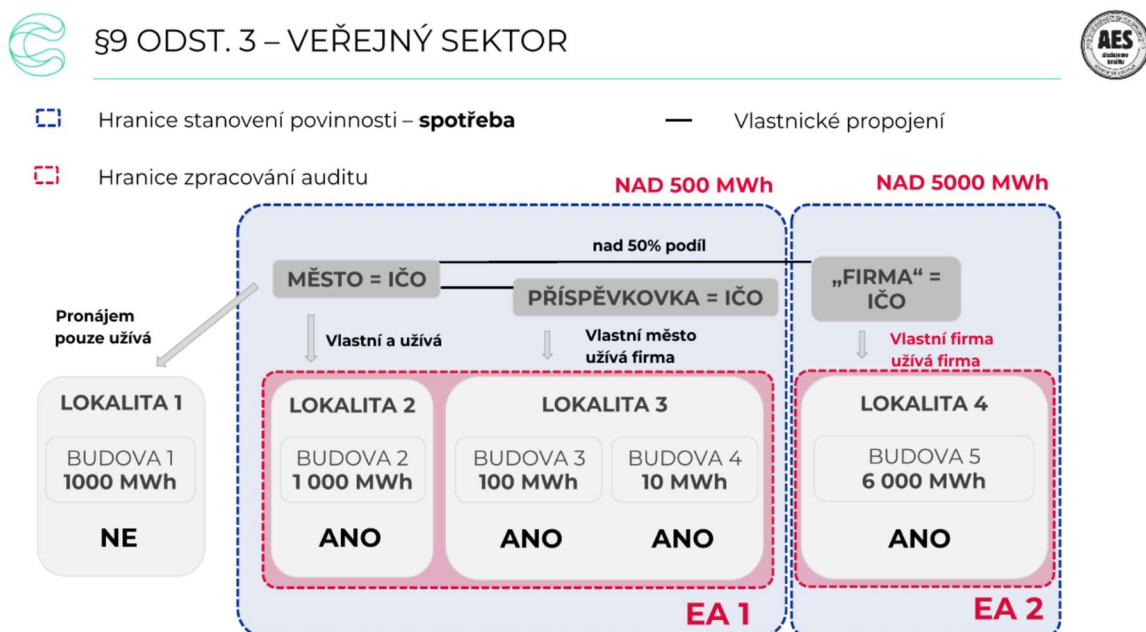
§9 ODST. 3 – VEŘEJNÝ SEKTOR

AES

Hranice stanovení povinnosti – **spotřeba**

Vlastnické propojení

Hranice zpracování auditu

NAD 500 MWh

NAD 5000 MWh

nad 50% podíl

MĚSTO = IČO

PŘÍSPĚVKOVKA = IČO

„FIRMA“ = IČO

Pronájem pouze užívá

Vlastní a užívá

Vlastní město užívá firma

Vlastní firma užívá firma

LOKALITA 1

BUDOVA 1
1000 MWh

NE

LOKALITA 2

BUDOVA 2
1 000 MWh

ANO

LOKALITA 3

BUDOVA 3
100 MWh

ANO

BUDOVA 4
10 MWh

ANO

LOKALITA 4

BUDOVA 5
6 000 MWh

ANO

EA 1

EA 2